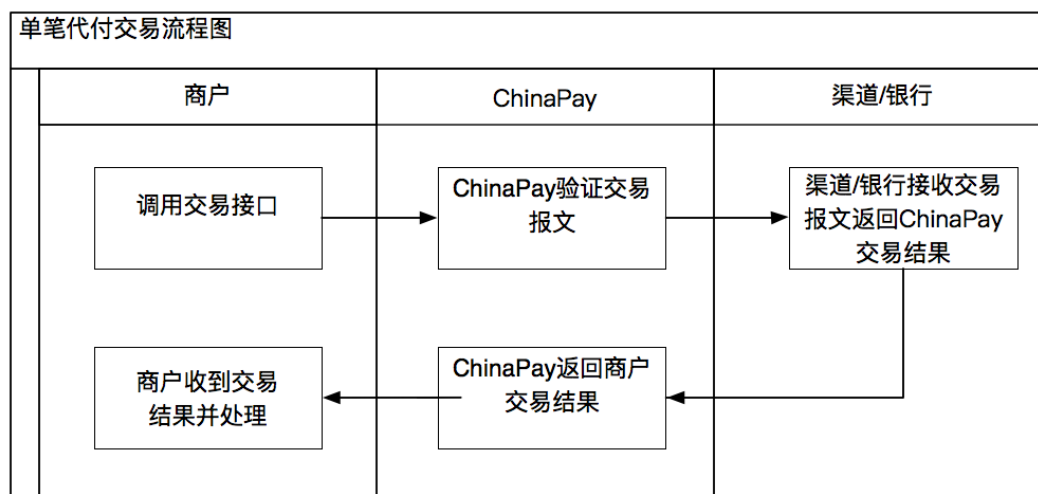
单笔代付交易流程图

| 商户 | ChinaPay | 渠道/银行 |
|---|---|---|
| 调用交易接口 | ChinaPay验证交易报文 | 渠道/银行接收交易报文返回ChinaPay交易结果 |
| 商户收到交易结果并处理 | ChinaPay返回商户交易结果 | |